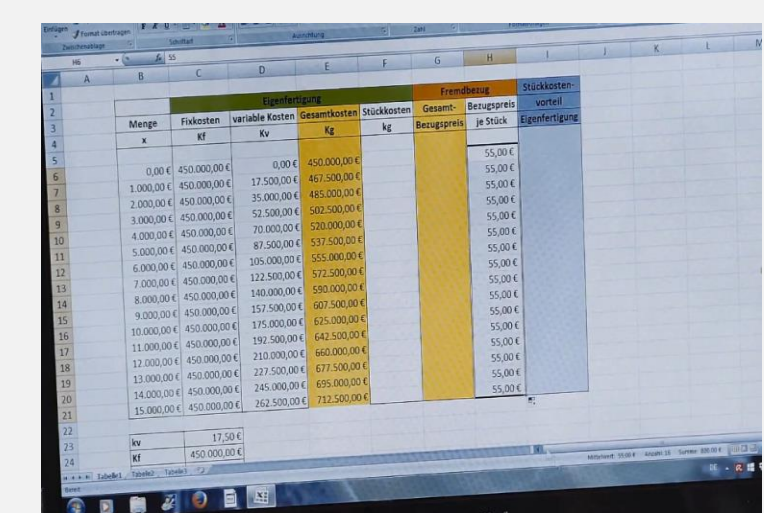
Einfügen Format übertragen
Zwischenablage Schriftart Ausrichtung Zahl Formatvorlagen
H6 $f_x$ 55

| | A | B | C | D | E | F | G | H | I |
|---|---|---|---|---|---|---|---|---|---|
| 1 | | | | | | | | | |
| 2 | | | Eigenfertigung | | | | Fremdbezug | | Stückkosten-vorteil |
| 3 | | Menge | Fixkosten | variable Kosten | Gesamtkosten | Stückkosten | Gesamt- | Bezugspreis | Eigenfertigung |
| 4 | | x | Kf | Kv | Kg | kg | Bezugspreis | je Stück | |
| 5 | | | | | | | | 55,00 € | |
| 6 | | 0,00 € | 450.000,00 € | 0,00 € | 450.000,00 € | | | 55,00 € | |
| 7 | | 1.000,00 € | 450.000,00 € | 17.500,00 € | 467.500,00 € | | | 55,00 € | |
| 8 | | 2.000,00 € | 450.000,00 € | 35.000,00 € | 485.000,00 € | | | 55,00 € | |
| 9 | | 3.000,00 € | 450.000,00 € | 52.500,00 € | 502.500,00 € | | | 55,00 € | |
| 10 | | 4.000,00 € | 450.000,00 € | 70.000,00 € | 520.000,00 € | | | 55,00 € | |
| 11 | | 5.000,00 € | 450.000,00 € | 87.500,00 € | 537.500,00 € | | | 55,00 € | |
| 12 | | 6.000,00 € | 450.000,00 € | 105.000,00 € | 555.000,00 € | | | 55,00 € | |
| 13 | | 7.000,00 € | 450.000,00 € | 122.500,00 € | 572.500,00 € | | | 55,00 € | |
| 14 | | 8.000,00 € | 450.000,00 € | 140.000,00 € | 590.000,00 € | | | 55,00 € | |
| 15 | | 9.000,00 € | 450.000,00 € | 157.500,00 € | 607.500,00 € | | | 55,00 € | |
| 16 | | 10.000,00 € | 450.000,00 € | 175.000,00 € | 625.000,00 € | | | 55,00 € | |
| 17 | | 11.000,00 € | 450.000,00 € | 192.500,00 € | 642.500,00 € | | | 55,00 € | |
| 18 | | 12.000,00 € | 450.000,00 € | 210.000,00 € | 660.000,00 € | | | 55,00 € | |
| 19 | | 13.000,00 € | 450.000,00 € | 227.500,00 € | 677.500,00 € | | | 55,00 € | |
| 20 | | 14.000,00 € | 450.000,00 € | 245.000,00 € | 695.000,00 € | | | 55,00 € | |
| 21 | | 15.000,00 € | 450.000,00 € | 262.500,00 € | 712.500,00 € | | | | |
| 22 | | | | | | | | | |
| 23 | | kv | 17,50 € | | | | | | |
| 24 | | Kf | 450.000,00 € | | | | | | |

Tabelle1 Tabelle2 Tabelle3
Bereit
Mittelwert: 55,00 € Anzahl: 16 Summe: 880,00 €